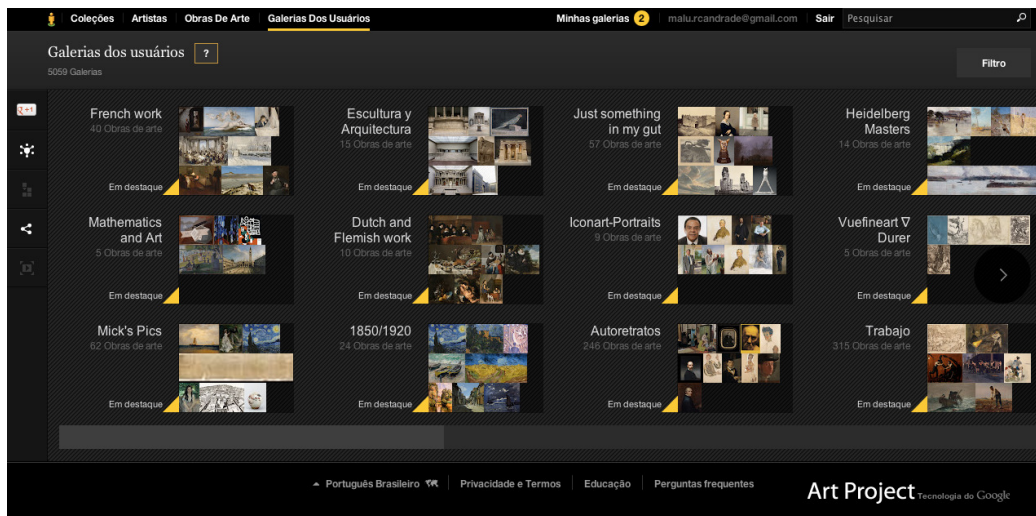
Coleções | Artistas | Obras De Arte | Galerias Dos Usuários

Minhas galerias 2 | malu.rcandrade@gmail.com | Sair | Pesquisar

Galerias dos usuários ?
5059 Galerias

Filtro

+1

French work
40 Obras de arte
Em destaque

Escultura y Arquitectura
15 Obras de arte
Em destaque

Just something in my gut
57 Obras de arte
Em destaque

Heidelberg Masters
14 Obras de arte
Em destaque

Mathematics and Art
5 Obras de arte
Em destaque

Dutch and Flemish work
10 Obras de arte
Em destaque

Iconart-Portraits
9 Obras de arte
Em destaque

Vuefineart ∇ Durer
5 Obras de arte
Em destaque

Mick's Pics
62 Obras de arte
Em destaque

1850/1920
24 Obras de arte
Em destaque

Autoretratos
246 Obras de arte
Em destaque

Trabajo
315 Obras de arte
Em destaque

Português Brasileiro | Privacidade e Termos | Educação | Perguntas frequentes

Art Project Tecnologia do Google